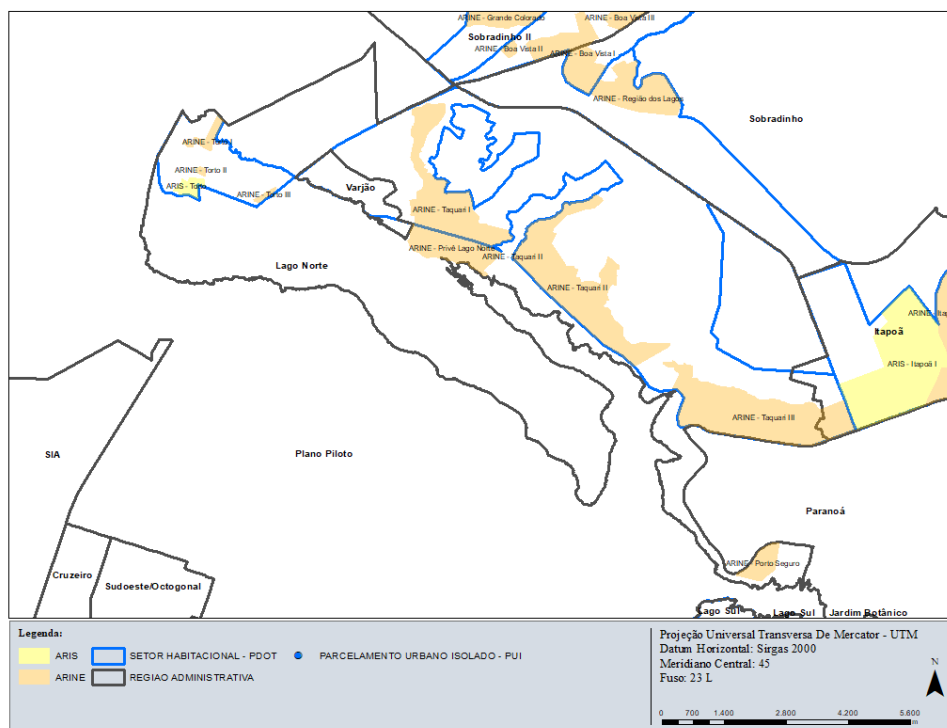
ARINE - Grande Colorado
ARINE - Boa Vista III
Sobradinho II
ARINE - Boa Vista II
ARINE - Boa Vista I
ARINE - Região dos Lagos
Sobradinho
ARINE - Torto I
ARINE - Torto II
ARIS - Torto
ARINE - Torto III
Varjão
ARINE - Taquari I
ARINE - Privê Lago Norte
ARINE - Taquari II
Lago Norte
ARINE - Taquari II
Itapoã
ARINE - Ita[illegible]
ARIS - Itapoã I
ARINE - Taquari III
SIA
Plano Piloto
Paranoá
ARINE - Porto Seguro
Cruzeiro
Sudoeste/Octogonal
Lago Sul
Lago Sul
Jardim Botânico

Legenda:
ARIS
ARINE
SETOR HABITACIONAL - PDOT
REGIAO ADMINISTRATIVA
PARCELAMENTO URBANO ISOLADO - PUI

Projeção Universal Transversa De Mercator - UTM
Datum Horizontal: Sirgas 2000
Meridiano Central: 45
Fuso: 23 L

N

0 700 1.400 2.800 4.200 5.600